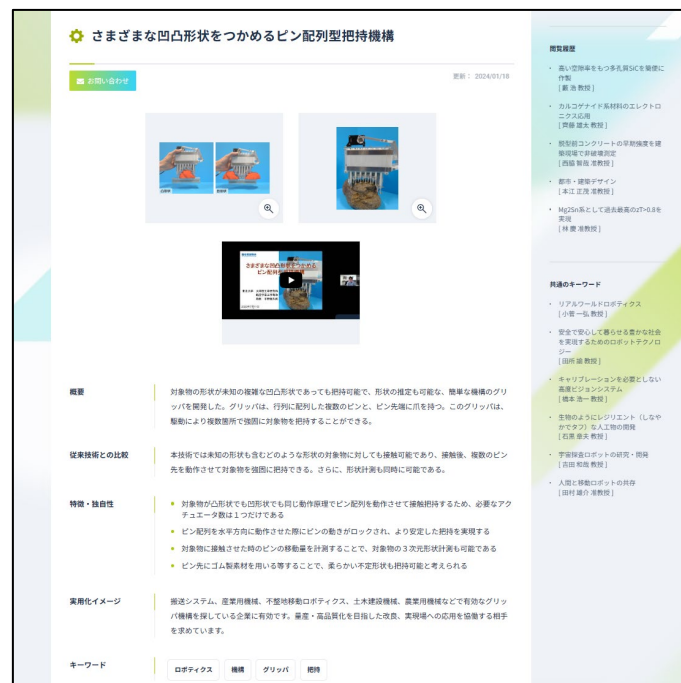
さまざまな凹凸形状をつかめるピン配列型把持機構

お問い合わせ

更新：2024/01/18

さまざまな凹凸形状をつかめるピン配列型把持機構

概要

対象物の形状が未知の複雑な凹凸形状であっても把持可能で、形状の推定も可能な、簡単な機構のグリッパを開発した。グリッパは、行列に配列した複数のピンと、ピン先端に爪を持つ。このグリッパは、駆動により複数箇所で強固に対象物を把持することができる。

従来技術との比較

本技術では未知の形状も含むどのような形状の対象物に対しても接触可能であり、接触後、複数のピン先を動作させて対象物を強固に把持できる。さらに、形状計測も同時に可能である。

特徴・独自性

対象物が凸形状でも凹形状でも同じ動作原理でピン配列を動作させて接触把持するため、必要なアクチュエータ数は１つだけである

ピン配列を水平方向に動作させた際にピンの動きがロックされ、より安定した把持を実現する

対象物に接触させた時のピンの移動量を計測することで、対象物の３次元形状計測も可能である

ピン先にゴム製素材を用いる等することで、柔らかい不定形状も把持可能と考えられる

実用化イメージ

搬送システム、産業用機械、不整地移動ロボティクス、土木建設機械、農業用機械などで有効なグリッパ機構を探している企業に有効です。量産・高品質化を目指した改良、実現場への応用を協働する相手を求めています。

キーワード

ロボティクス　機構　グリッパ　把持

閲覧履歴

高い空隙率をもつ多孔質SiCを簡便に作製
[薮 浩 教授]

カルコゲナイド系材料のエレクトロニクス応用
[齊藤 雄太 教授]

既設鉄筋コンクリートの平均強度を建築現場で非破壊測定
[西脇 智哉 准教授]

都市・建築デザイン
[本江 正茂 准教授]

Mg2Sn系として過去最高のzT=0.8を実現
[林 慶 准教授]

共通のキーワード

リアルワールドロボティクス
[小菅 一弘 教授]

安全で安心して暮らせる豊かな社会を実現するためのロボットテクノロジー
[田所 諭 教授]

キャリブレーションを必要としない高速ビジョンシステム
[橋本 浩一 教授]

生物のようにレジリエント（しなやかでタフ）な人工物の開発
[石黒 章夫 教授]

宇宙探査ロボットの研究・開発
[吉田 和哉 教授]

人間と移動ロボットの共存
[田村 雄介 准教授]